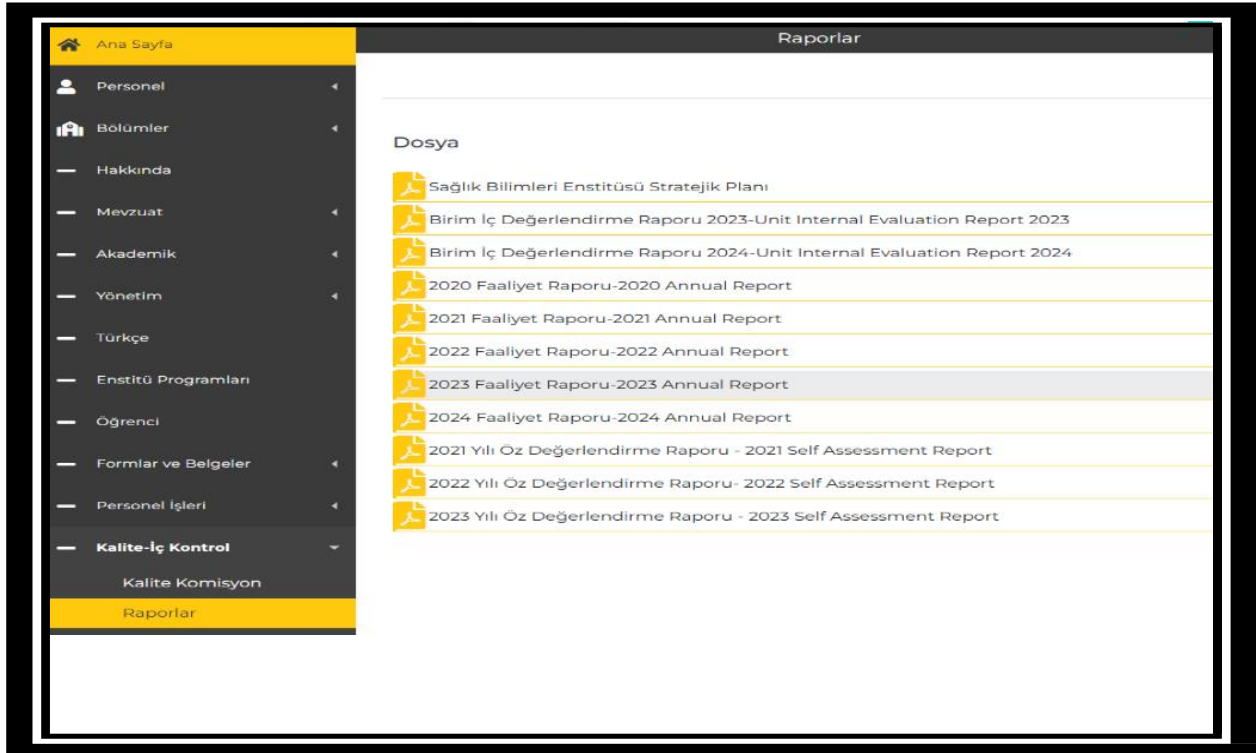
Ana Sayfa
Personel
Bölümler
Hakkında
Mevzuat
Akademik
Yönetim
Türkçe
Enstitü Programları
Öğrenci
Formlar ve Belgeler
Personel İşleri
Kalite-İç Kontrol
Kalite Komisyon
Raporlar

Raporlar

Dosya

Sağlık Bilimleri Enstitüsü Stratejik Planı
Birim İç Değerlendirme Raporu 2023-Unit Internal Evaluation Report 2023
Birim İç Değerlendirme Raporu 2024-Unit Internal Evaluation Report 2024
2020 Faaliyet Raporu-2020 Annual Report
2021 Faaliyet Raporu-2021 Annual Report
2022 Faaliyet Raporu-2022 Annual Report
2023 Faaliyet Raporu-2023 Annual Report
2024 Faaliyet Raporu-2024 Annual Report
2021 Yılı Öz Değerlendirme Raporu - 2021 Self Assessment Report
2022 Yılı Öz Değerlendirme Raporu- 2022 Self Assessment Report
2023 Yılı Öz Değerlendirme Raporu - 2023 Self Assessment Report